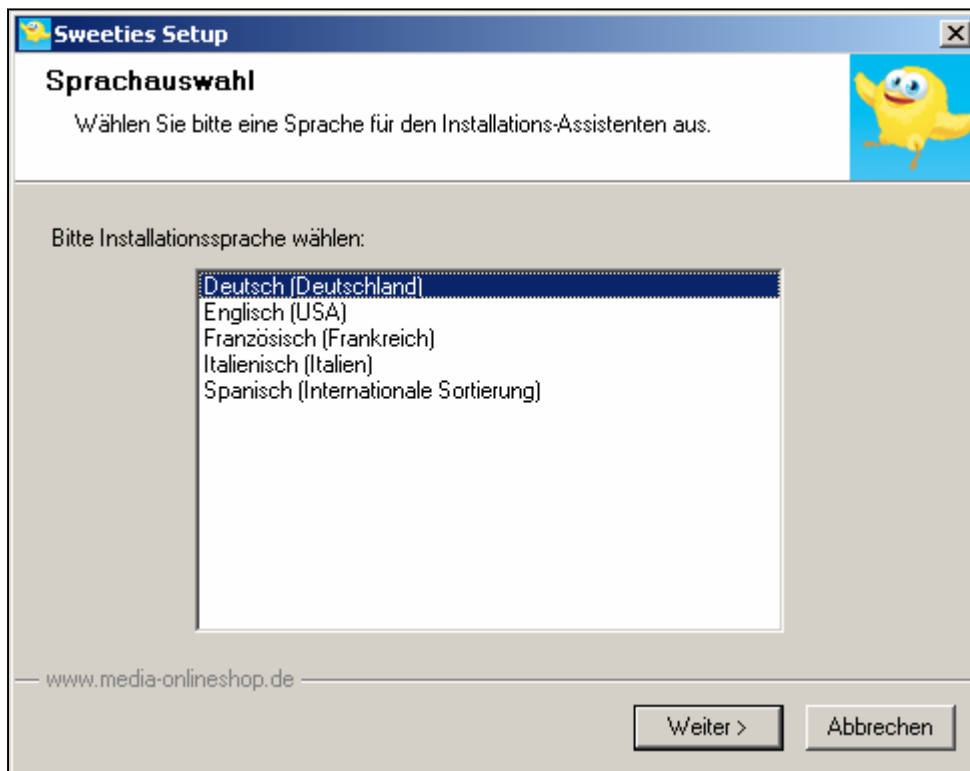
Sweeties Setup

Sprachauswahl

Wählen Sie bitte eine Sprache für den Installations-Assistenten aus.

Bitte Installationssprache wählen:

Deutsch (Deutschland)
Englisch (USA)
Französisch (Frankreich)
Italienisch (Italien)
Spanisch (Internationale Sortierung)

www.media-onlineshop.de

Weiter >

Abbrechen